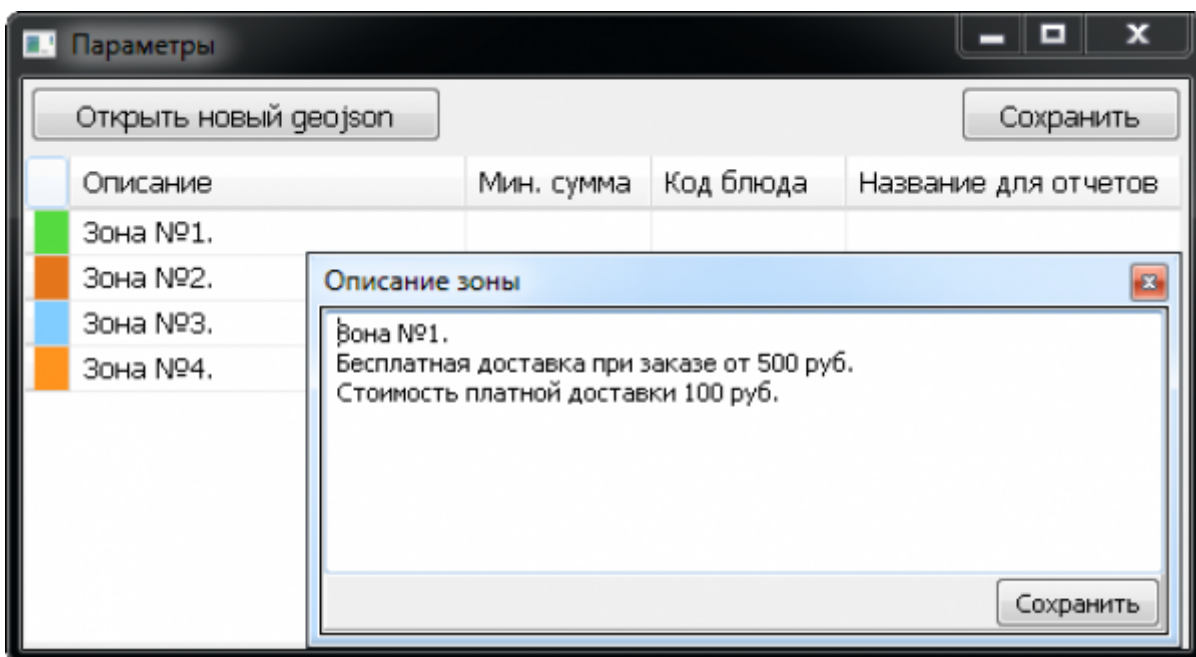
Параметры

Открыть новый geojson

Сохранить

| | Описание | Мин. сумма | Код блюда | Название для отчетов |
|---|---|---|---|---|
| | Зона №1. | | | |
| | Зона №2. | | | |
| | Зона №3. | | | |
| | Зона №4. | | | |

Описание зоны

Зона №1.
Бесплатная доставка при заказе от 500 руб.
Стоимость платной доставки 100 руб.

Сохранить